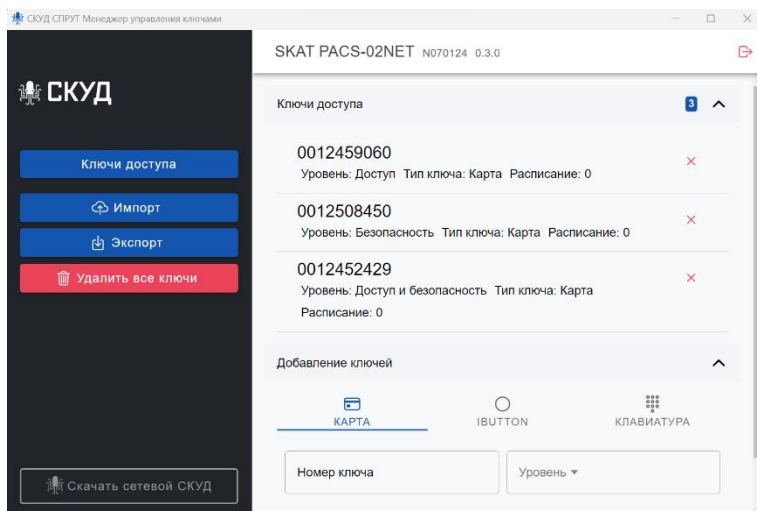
СКУД СПРУТ Менеджер управления ключами

СКУД

Ключи доступа

Импорт

Экспорт

Удалить все ключи

Скачать сетевой СКУД

SKAT PACS-02NET N070124 0.3.0

Ключи доступа 3

0012459060
Уровень: Доступ Тип ключа: Карта Расписание: 0 ×

0012508450
Уровень: Безопасность Тип ключа: Карта Расписание: 0 ×

0012452429
Уровень: Доступ и безопасность Тип ключа: Карта Расписание: 0 ×

Добавление ключей

КАРТА IBUTTON КЛАВИАТУРА

Номер ключа

Уровень ▾